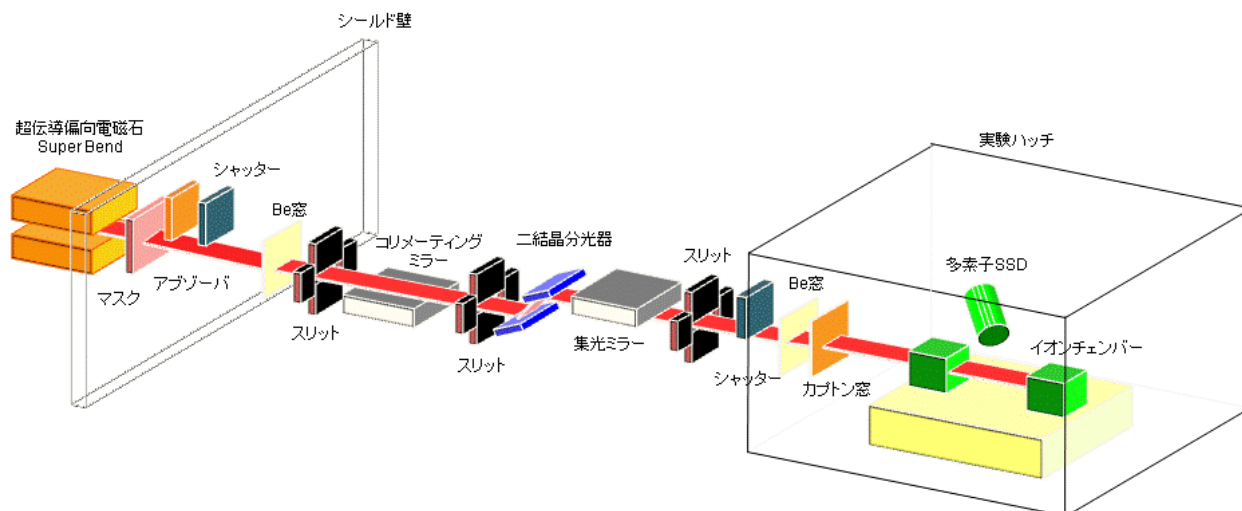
シールド壁

超伝導偏向電磁石
Super Bend

シャッター

Be窓

マスク

アブゾーバ

スリット

コリメーティング
ミラー

二結晶分光器

スリット

集光ミラー

スリット

実験ハッチ

Be窓

多素子SSD

シャッター

カプトン窓

イオンチェンバー